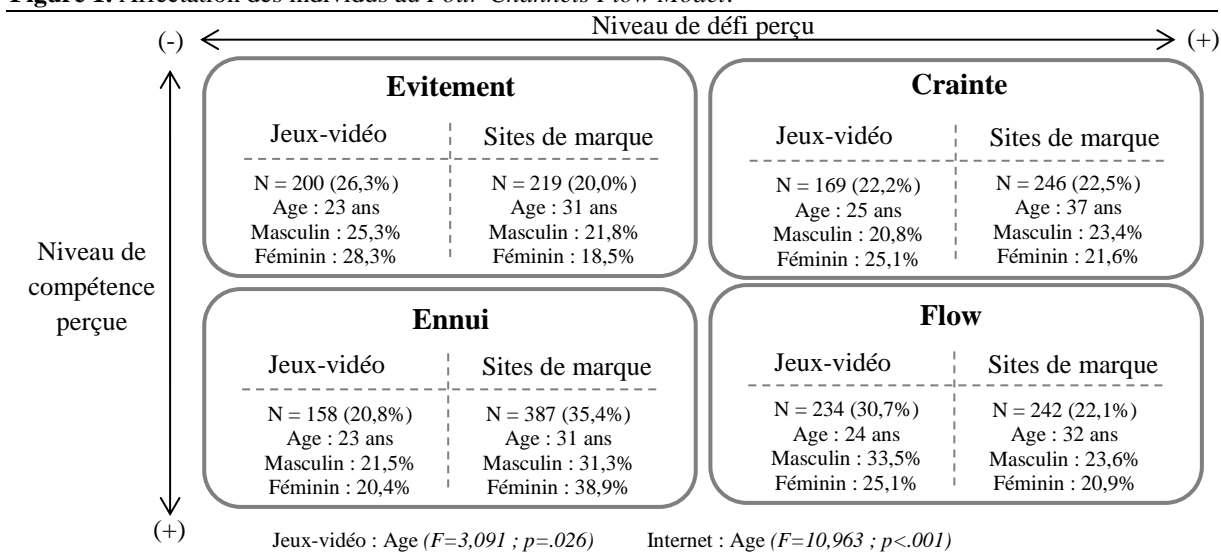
Figure 1. Affectation des individus au Four-Channels Flow Model.

Niveau de défi perçu
(-) (+)

Niveau de compétence perçue
(+)

Evitement

| Jeux-vidéo | Sites de marque |
|---|---|
| N = 200 (26,3%) Age : 23 ans Masculin : 25,3% Féminin : 28,3% | N = 219 (20,0%) Age : 31 ans Masculin : 21,8% Féminin : 18,5% |

Crainte

| Jeux-vidéo | Sites de marque |
|---|---|
| N = 169 (22,2%) Age : 25 ans Masculin : 20,8% Féminin : 25,1% | N = 246 (22,5%) Age : 37 ans Masculin : 23,4% Féminin : 21,6% |

Ennui

| Jeux-vidéo | Sites de marque |
|---|---|
| N = 158 (20,8%) Age : 23 ans Masculin : 21,5% Féminin : 20,4% | N = 387 (35,4%) Age : 31 ans Masculin : 31,3% Féminin : 38,9% |

Flow

| Jeux-vidéo | Sites de marque |
|---|---|
| N = 234 (30,7%) Age : 24 ans Masculin : 33,5% Féminin : 25,1% | N = 242 (22,1%) Age : 32 ans Masculin : 23,6% Féminin : 20,9% |

Jeux-vidéo : Age (F=3,091 ; p=.026) Internet : Age (F=10,963 ; p<.001)